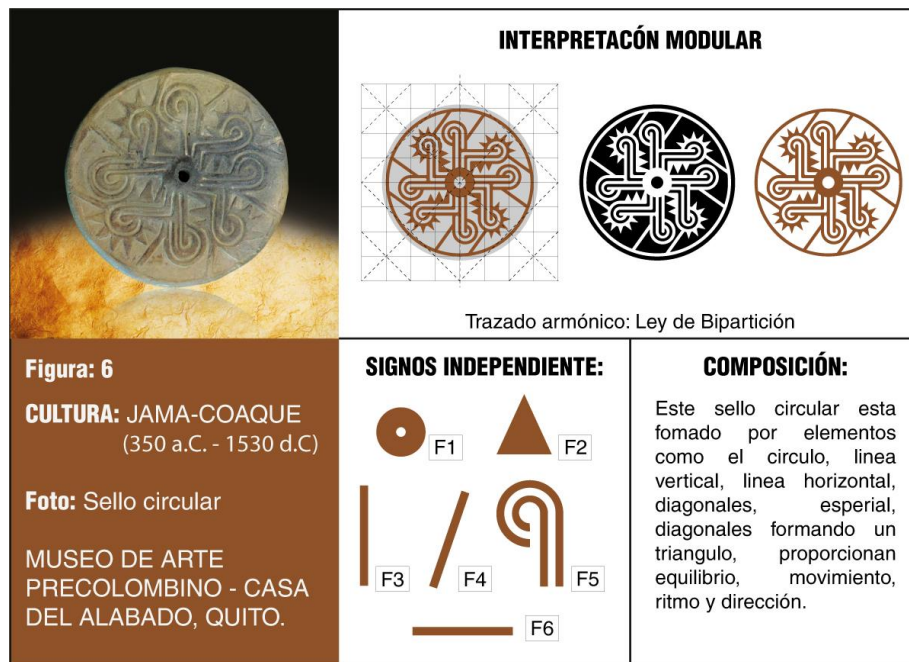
INTERPRETACÓN MODULAR

Trazado armónico: Ley de Bipartición

Figura: 6

CULTURA: JAMA-COAQUE (350 a.C. - 1530 d.C)

Foto: Sello circular

MUSEO DE ARTE PRECOLOMBINO - CASA DEL ALABADO, QUITO.

SIGNOS INDEPENDIENTE:

F1

F2

F3

F4

F5

F6

COMPOSICIÓN:

Este sello circular esta fomado por elementos como el circulo, linea vertical, linea horizontal, diagonales, esperial, diagonales formando un triangulo, proporcionan equilibrio, movimiento, ritmo y dirección.